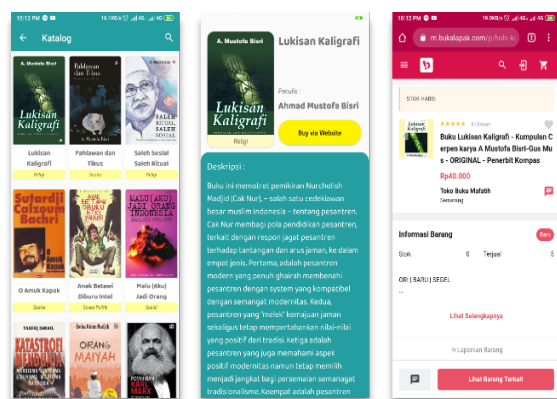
10:12 PM 16.1KB/s 4G

Katalog

A. Mustofa Bisri
Lukisan Kaligrafi
Lukisan Kaligrafi
Religi

Pahlawan dan Tikus
Pahlawan dan Tikus
Sosial

Saleh Sosial Saleh Ritual
Saleh Sosial Saleh Ritual
Religi

Sutardji Calzoum Bachri
O Amuk Kapak
Sastra

Anak Betawi Diburu Intel
Anak Betawi Diburu Intel
Sosial Politik

Malu (Aku) Jadi Orang Indonesia
Malu (Aku) Jadi Orang
Sastra

Taufiq Ismail
Katastrofi Mendunia

Orang Maiyah

Karl Marx

A. Mustofa Bisri
Lukisan Kaligrafi
Religi

Lukisan Kaligrafi

Penulis :
Ahmad Mustofa Bisri

Buy via Website

Deskripsi :

Buku ini memotret pemikiran Nurcholish Madjid (Cak Nur), - salah satu cedekiawan besar muslim Indonesia - tentang pesantren. Cak Nur membagi pola pendidikan pesantren, terkait dengan respon jagat pesantren terhadap tantangan dan arus jaman, ke dalam empat jenis. Pertama, adalah pesantren modern yang penuh ghairah membenahi pesantren dengan system yang kompatibel dengan semangat modernitas. Kedua, pesantren yang 'melek' kemajuan jaman sekaligus tetap mempertahankan nilai-nilai yang positif dari tradisi. Ketiga adalah pesantren yang juga memahami aspek positif modernitas namun tetap memilih menjadi jangkat bagi persemaian semangat tradisionalisme. Keempat adalah pesantren

10:12 PM 19.0KB/s 4G

m.bukalapak.com/p/hobi-k

STOK HABIS

4 Ulasan

Buku Lukisan Kaligrafi - Kumpulan Cerpen karya A Mustofa Bisri-Gus Mus - ORIGINAL - Penerbit Kompas

Rp40.000

Toko Buku Mafatih
Semarang

Informasi Barang

Stok 0 Terjual 5

ORI | BARU | SEGEL
...

Lihat Selengkapnya

Laporkan Barang

Lihat Barang Terkait